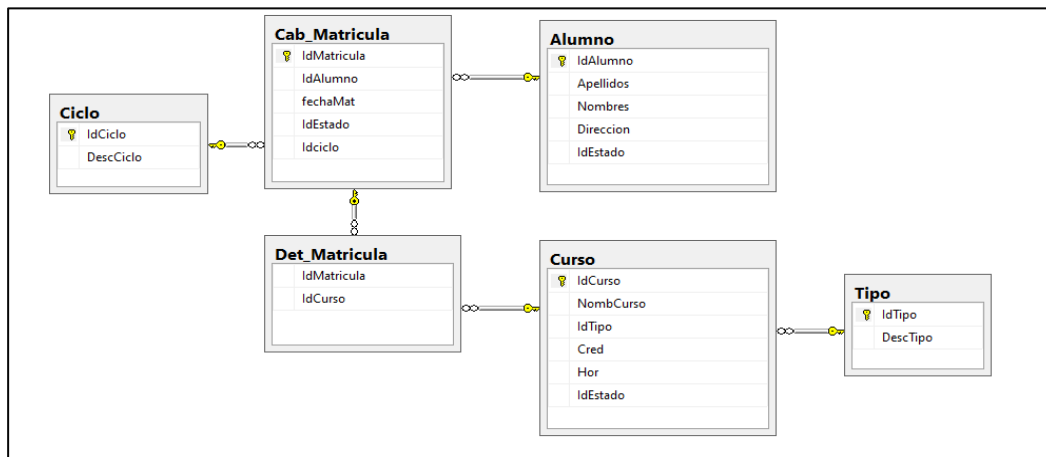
Cab_Matricula
IdMatricula
IdAlumno
fechaMat
IdEstado
Idciclo

Alumno
IdAlumno
Apellidos
Nombres
Direccion
IdEstado

Ciclo
IdCiclo
DescCiclo

Det_Matricula
IdMatricula
IdCurso

Curso
IdCurso
NombCurso
IdTipo
Cred
Hor
IdEstado

Tipo
IdTipo
DescTipo